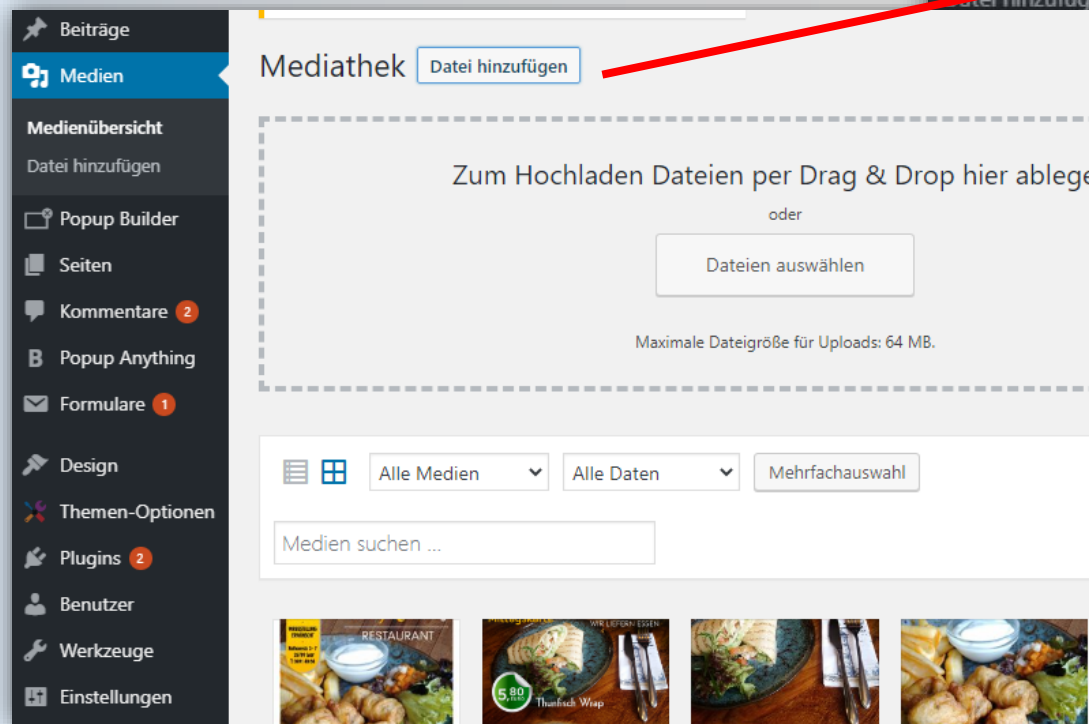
Beiträge
Medien
Medienübersicht
Datei hinzufügen
Popup Builder
Seiten
Kommentare 2
Popup Anything
Formulare 1
Design
Themen-Optionen
Plugins 2
Benutzer
Werkzeuge
Einstellungen

Mediathek Datei hinzufügen

Zum Hochladen Dateien per Drag & Drop hier ablege
oder
Dateien auswählen
Maximale Dateigröße für Uploads: 64 MB.

Alle Medien
Alle Daten
Mehrfachauswahl
Medien suchen ...

RESTAURANT
WIR LIEFERN ESSEN
5,80
Thunfisch Wrap